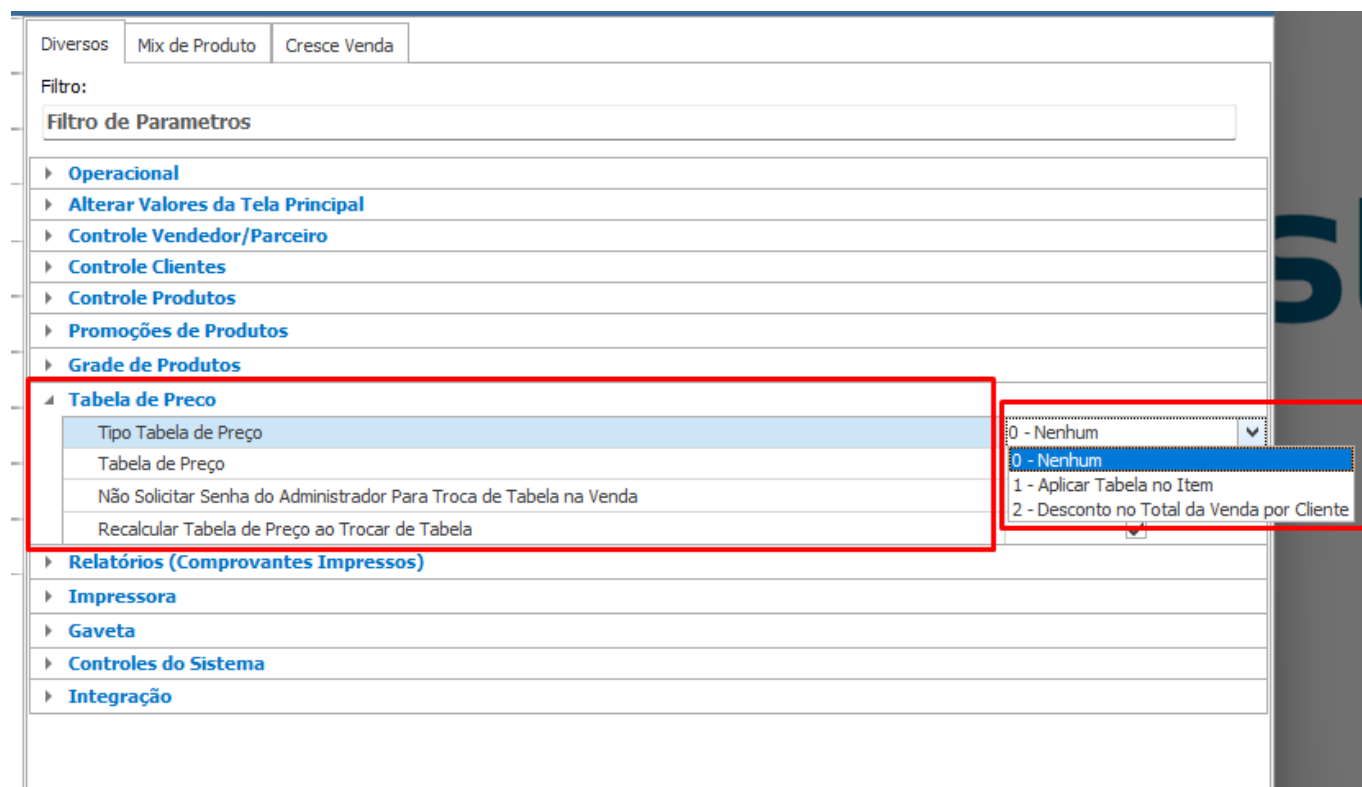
Diversos | Mix de Produto | Cresce Venda

Filtro:

Filtro de Parametros

Operacional
Alterar Valores da Tela Principal
Controle Vendedor/Parceiro
Controle Clientes
Controle Produtos
Promoções de Produtos
Grade de Produtos
Tabela de Preco
Tipo Tabela de Preço
Tabela de Preço
Não Solicitar Senha do Administrador Para Troca de Tabela na Venda
Recalcular Tabela de Preço ao Trocar de Tabela
Relatórios (Comprovantes Impressos)
Impressora
Gaveta
Controles do Sistema
Integração

0 - Nenhum
0 - Nenhum
1 - Aplicar Tabela no Item
2 - Desconto no Total da Venda por Cliente